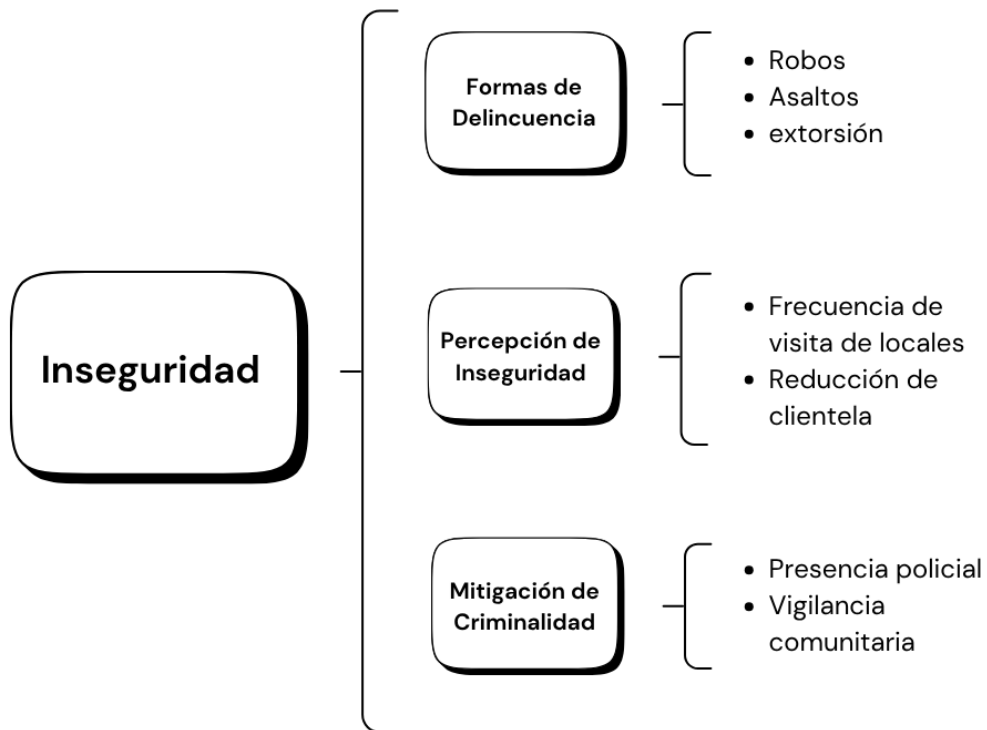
Inseguridad

Formas de Delincuencia

- Robos
- Asaltos
- extorsión

Percepción de Inseguridad

- Frecuencia de visita de locales
- Reducción de clientela

Mitigación de Criminalidad

- Presencia policial
- Vigilancia comunitaria